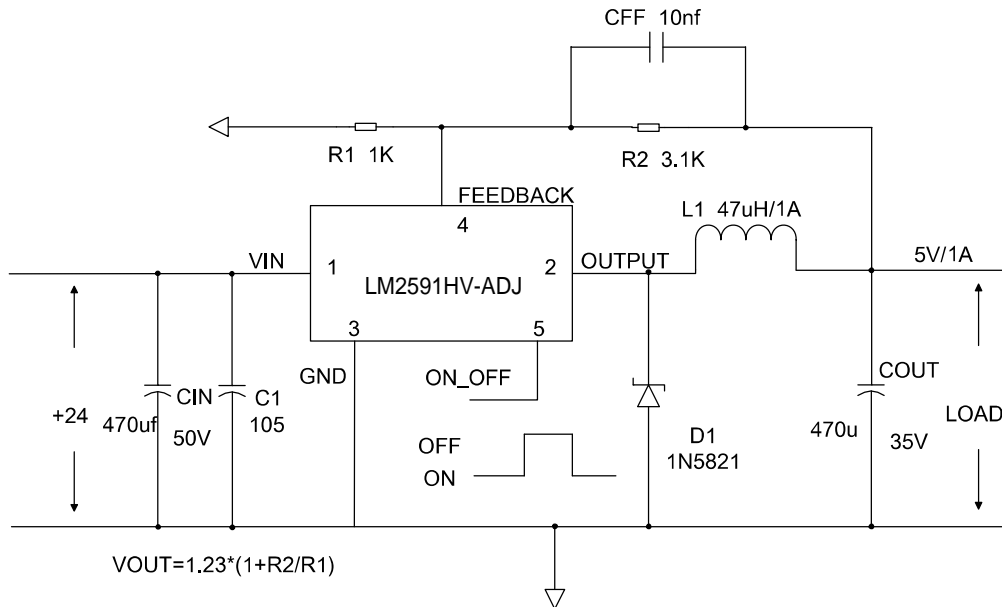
CFF 10nf

R1 1K

R2 3.1K

FEEDBACK

4

L1 47uH/1A

VIN

1

LM2591HV-ADJ

2

OUTPUT

5V/1A

3

5

GND

ON_OFF

CIN

C1

COUT

+24

470uf

50V

105

OFF

ON

D1

1N5821

470u

35V

LOAD

VOUT=1.23*(1+R2/R1)